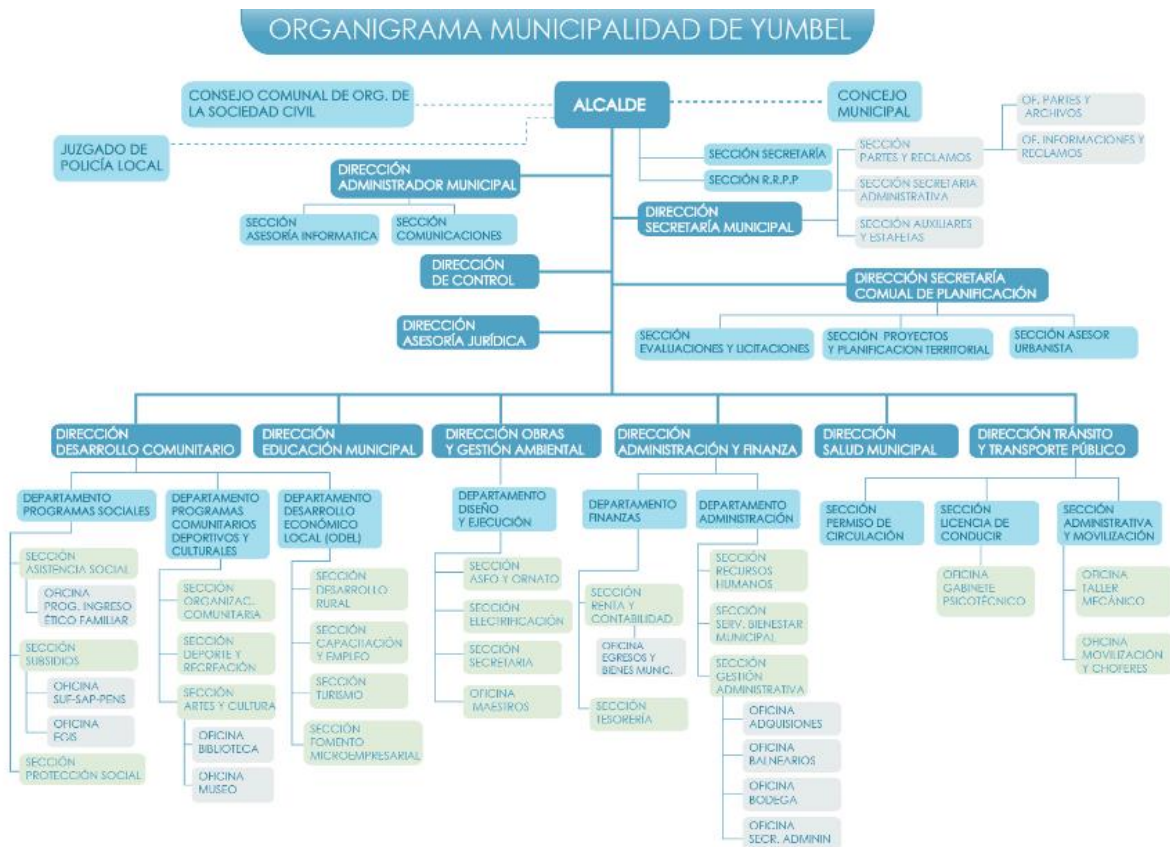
ORGANIGRAMA MUNICIPALIDAD DE YUMBEL

CONSEJO COMUNAL DE ORG. DE LA SOCIEDAD CIVIL

ALCALDE

CONCEJO MUNICIPAL

JUZGADO DE POLICÍA LOCAL

OF. PARTES Y ARCHIVOS

OF. INFORMACIONES Y RECLAMOS

SECCIÓN SECRETARÍA

SECCIÓN R.R.P.P

SECCIÓN PARTES Y RECLAMOS

SECCIÓN SECRETARIA ADMINISTRATIVA

SECCIÓN AUXILIARES Y ESTAFETAS

DIRECCIÓN ADMINISTRADOR MUNICIPAL

SECCIÓN ASESORÍA INFORMATICA

SECCIÓN COMUNICACIONES

DIRECCIÓN SECRETARÍA MUNICIPAL

DIRECCIÓN DE CONTROL

DIRECCIÓN SECRETARÍA COMUAL DE PLANIFICACIÓN

DIRECCIÓN ASESORÍA JURÍDICA

SECCIÓN EVALUACIONES Y LICITACIONES

SECCIÓN PROYECTOS Y PLANIFICACION TERRITORIAL

SECCIÓN ASESOR URBANISTA

DIRECCIÓN DESARROLLO COMUNITARIO

DIRECCIÓN EDUCACIÓN MUNICIPAL

DIRECCIÓN OBRAS Y GESTIÓN AMBIENTAL

DIRECCIÓN ADMINISTRACIÓN Y FINANZA

DIRECCIÓN SALUD MUNICIPAL

DIRECCIÓN TRÁNSITO Y TRANSPORTE PÚBLICO

DEPARTAMENTO PROGRAMAS SOCIALES

SECCIÓN ASISTENCIA SOCIAL

OFICINA PROG. INGRESO ÉTICO FAMILIAR

SECCIÓN SUBSIDIOS

OFICINA SUF-SAP-PENS

OFICINA FOIS

SECCIÓN PROTECCIÓN SOCIAL

DEPARTAMENTO PROGRAMAS COMUNITARIOS DEPORTIVOS Y CULTURALES

SECCIÓN ORGANIZAC. COMUNITARIA

SECCIÓN DEPORTE Y RECREACIÓN

SECCIÓN ARTES Y CULTURA

OFICINA BIBLIOTECA

OFICINA MUSEO

DEPARTAMENTO DESARROLLO ECONÓMICO LOCAL (ODEL)

SECCIÓN DESARROLLO RURAL

SECCIÓN CAPACITACIÓN Y EMPLEO

SECCIÓN TURISMO

SECCIÓN FOMENTO MICROEMPRESARIAL

DEPARTAMENTO DISEÑO Y EJECUCIÓN

SECCIÓN ASEO Y ORNATO

SECCIÓN ELECTRIFICACIÓN

SECCIÓN SECRETARIA

OFICINA MAESTROS

DEPARTAMENTO FINANZAS

SECCIÓN RENTA Y CONTABILIDAD

OFICINA EGRESOS Y BIENES MUNIC.

SECCIÓN TESORERÍA

DEPARTAMENTO ADMINISTRACIÓN

SECCIÓN RECURSOS HUMANOS

SECCIÓN SERV. BIENESTAR MUNICIPAL

SECCIÓN GESTIÓN ADMINISTRATIVA

OFICINA ADQUISIONES

OFICINA BALNEARIOS

OFICINA BODEGA

OFICINA SECR. ADMININ

SECCIÓN PERMISO DE CIRCULACIÓN

SECCIÓN LICENCIA DE CONDUCIR

OFICINA GABINETE PSICOTÉCNICO

SECCIÓN ADMINISTRATIVA Y MOVILIZACIÓN

OFICINA TALLER MECÁNICO

OFICINA MOVILIZACIÓN Y CHOFERES